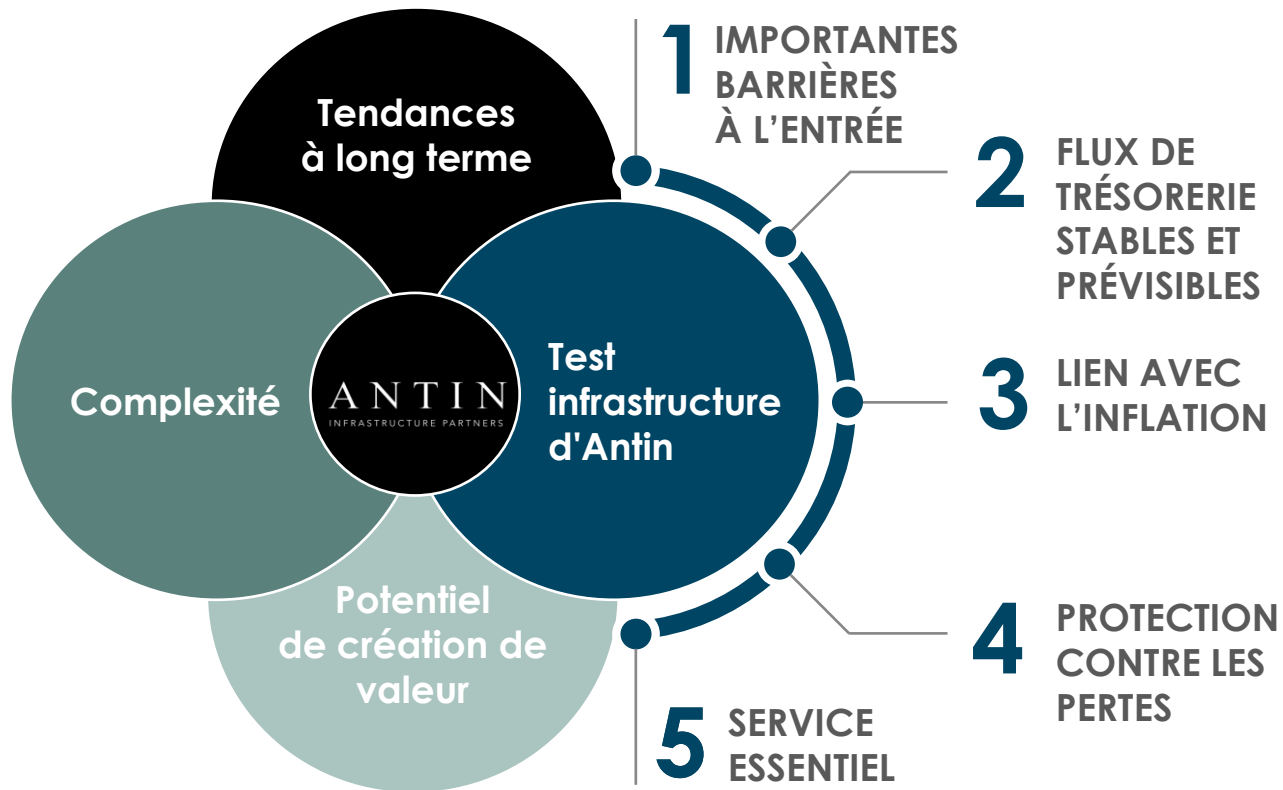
Tendances à long terme

Complexité

ANTIN
INFRASTRUCTURE PARTNERS

Test infrastructure d'Antin

Potentiel de création de valeur

1 IMPORTANTES BARRIÈRES À L'ENTRÉE

2 FLUX DE TRÉSORERIE STABLES ET PRÉVISIBLES

3 LIEN AVEC L'INFLATION

4 PROTECTION CONTRE LES PERTES

5 SERVICE ESSENTIEL